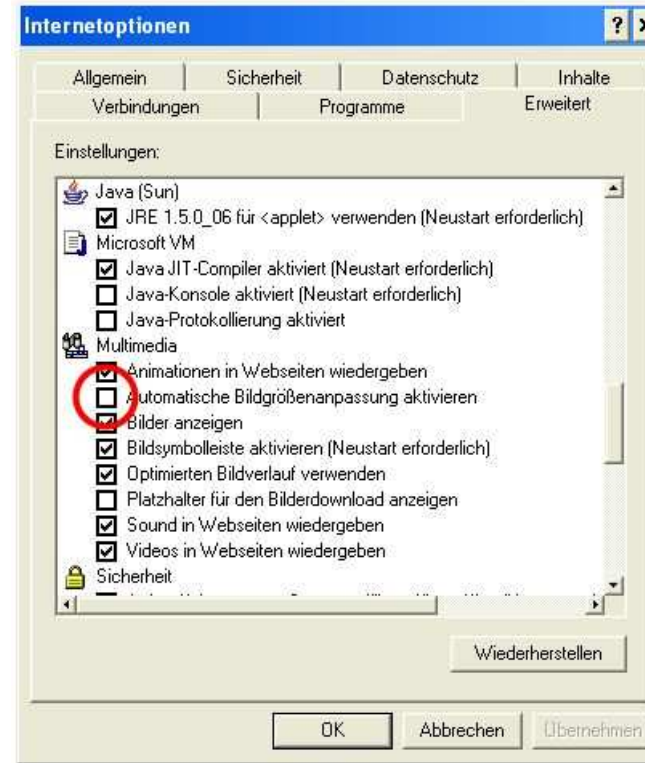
Internetoptionen ? X

Allgemein | Sicherheit | Datenschutz | Inhalte
Verbindungen | Programme | Erweitert

Einstellungen:

Java (Sun)
JRE 1.5.0_06 für <applet> verwenden (Neustart erforderlich)
Microsoft VM
Java JIT-Compiler aktiviert (Neustart erforderlich)
Java-Konsole aktiviert (Neustart erforderlich)
Java-Protokollierung aktiviert
Multimedia
Animationen in Webseiten wiedergeben
Automatische Bildgrößenanpassung aktivieren
Bilder anzeigen
Bildsymbolleiste aktivieren (Neustart erforderlich)
Optimierten Bildverlauf verwenden
Platzhalter für den Bilderdownload anzeigen
Sound in Webseiten wiedergeben
Videos in Webseiten wiedergeben
Sicherheit
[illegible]

Wiederherstellen

OK | Abbrechen | Übernehmen